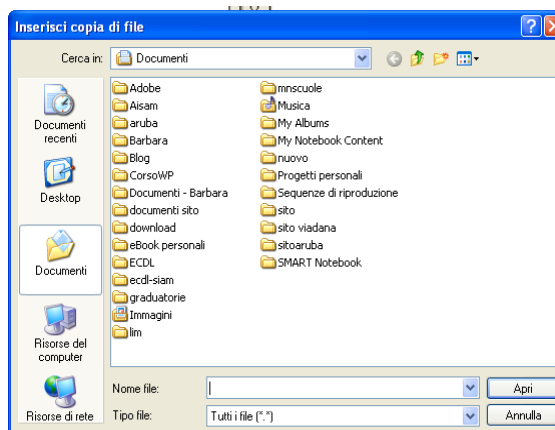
Inserisci copia di file

Cerca in: Documenti

Documenti recenti

Desktop

Documenti

Risorse del computer

Risorse di rete

Adobe
Aisam
aruba
Barbara
Blog
CorsoWP
Documenti - Barbara
documenti sito
download
eBook personali
ECDL
ecdl-siam
graduatorie
Immagini
lim

mnscuole
Musica
My Albums
My Notebook Content
nuovo
Progetti personali
Sequenze di riproduzione
sito
sito viadana
sitoaruba
SMART Notebook

Nome file:
Apri
Tipo file: Tutti i file (*.*)
Annulla